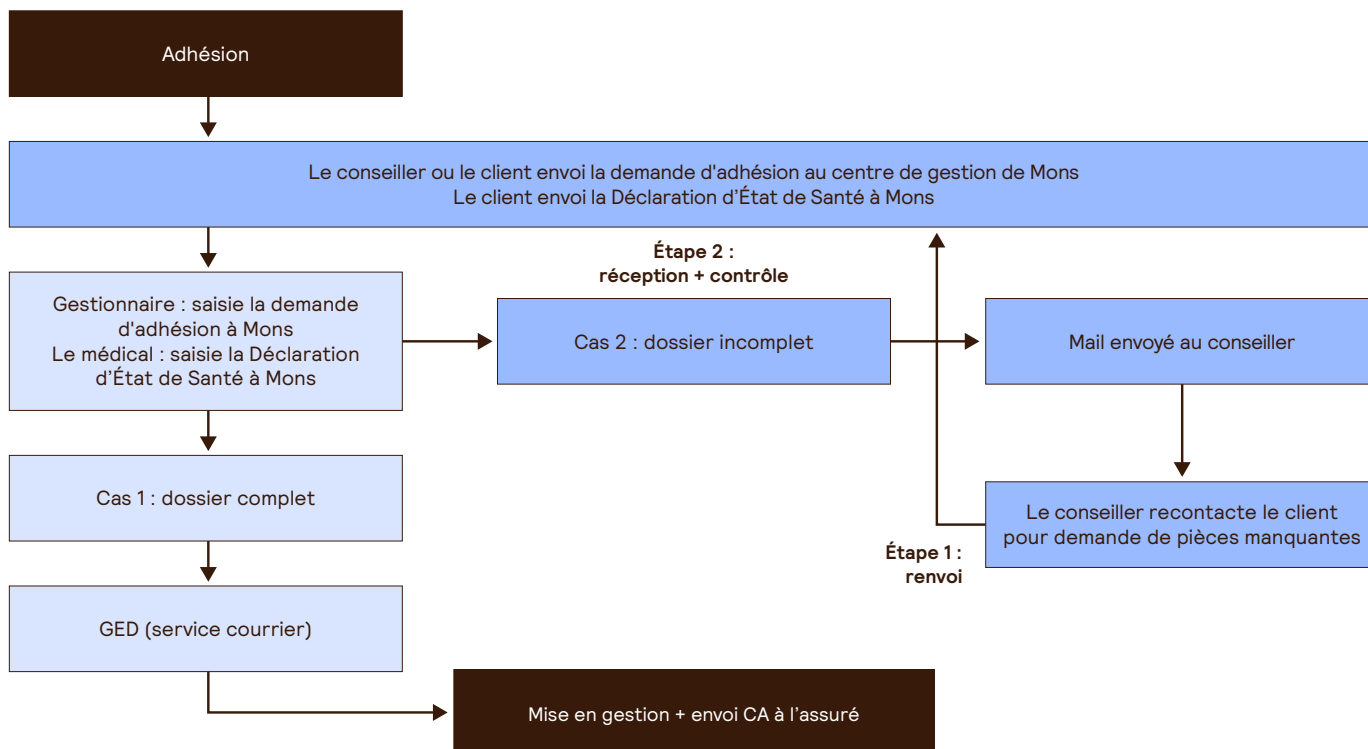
Adhésion

Le conseiller ou le client envoi la demande d'adhésion au centre de gestion de Mons
Le client envoi la Déclaration d'État de Santé à Mons

Étape 2 :
réception + contrôle

Gestionnaire : saisie la demande d'adhésion à Mons
Le médical : saisie la Déclaration d'État de Santé à Mons

Cas 2 : dossier incomplet

Mail envoyé au conseiller

Cas 1 : dossier complet

Le conseiller recontacte le client pour demande de pièces manquantes

Étape 1 :
renvoi

GED (service courrier)

Mise en gestion + envoi CA à l'assuré